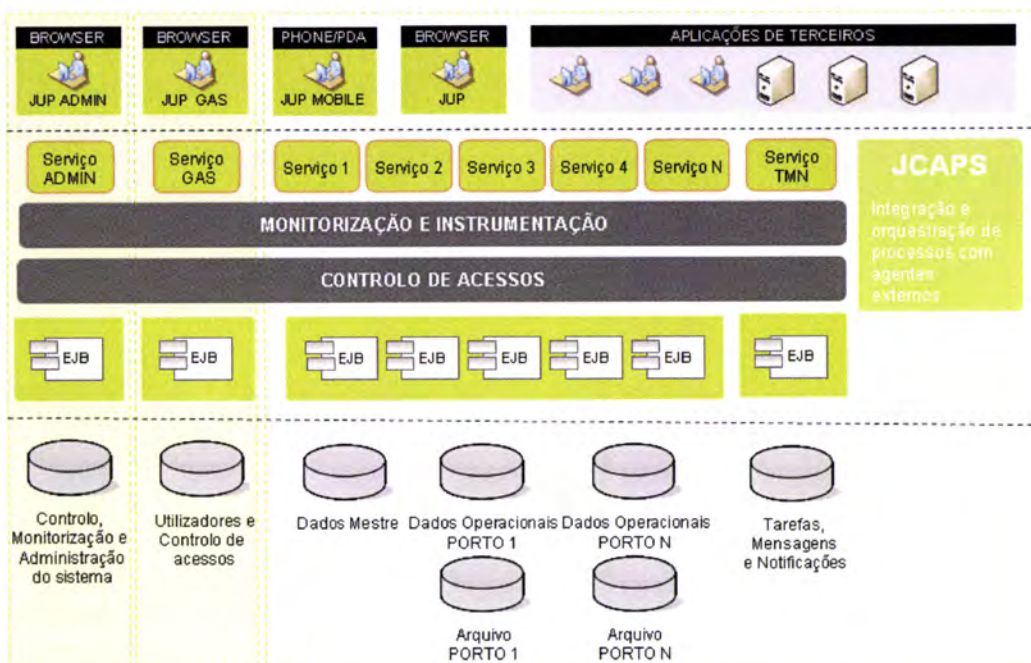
BROWSER
JUP ADMIN

BROWSER
JUP GAS

PHONE/PDA
JUP MOBILE

BROWSER
JUP

APLICAÇÕES DE TERCEIROS

Serviço ADMIN

Serviço GAS

Serviço 1

Serviço 2

Serviço 3

Serviço 4

Serviço N

Serviço TMN

JCAPS

Integração e orquestração de processos com agentes externos

MONITORIZAÇÃO E INSTRUMENTAÇÃO

CONTROLO DE ACESSOS

EJB

EJB

EJB

EJB

EJB

EJB

EJB

EJB

Controlo, Monitorização e Administração do sistema

Utilizadores e Controlo de acessos

Dados Mestre

Dados Operacionais PORTO 1

Dados Operacionais PORTO N

Tarefas, Mensagens e Notificações

Arquivo PORTO 1

Arquivo PORTO N